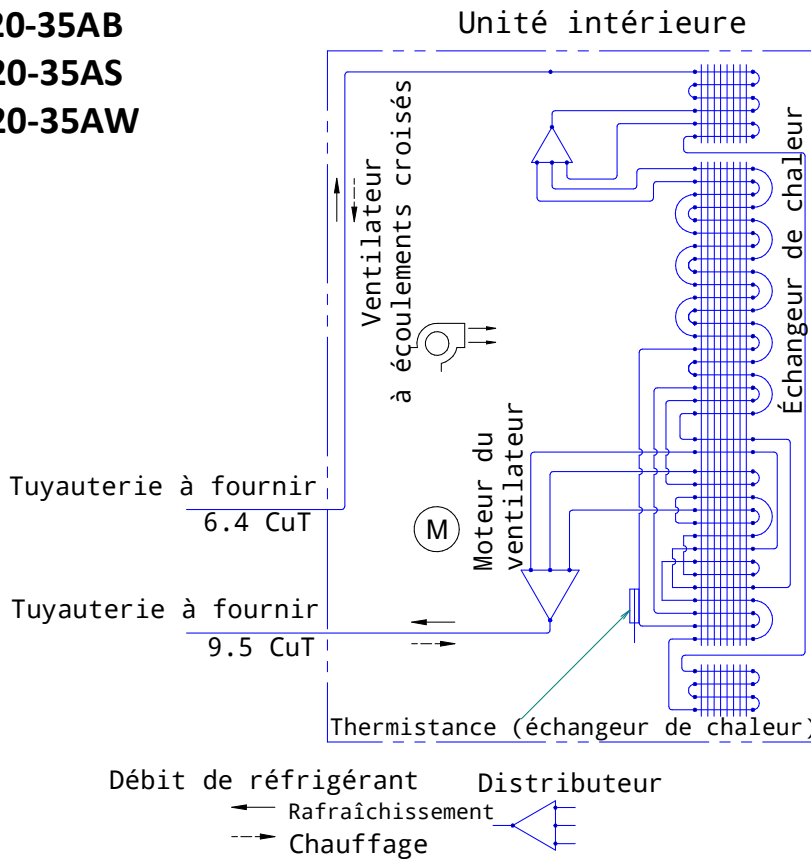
20-35AB
20-35AS
20-35AW

Unité intérieure

Ventilateur à écoulements croisés

Échangeur de chaleur

Moteur du ventilateur

M

Tuyauterie à fournir
6.4 CuT

Tuyauterie à fournir
9.5 CuT

Thermistance (échangeur de chaleur)

Débit de réfrigérant
Rafraîchissement
Chauffage

Distributeur